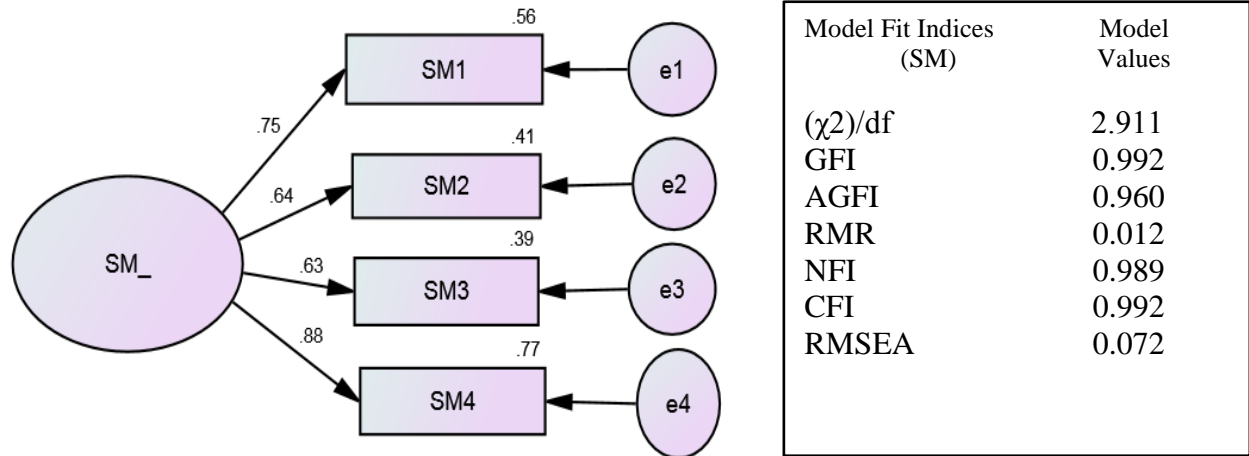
SM_

.75

.64

.63

.88

.56

SM1

e1

.41

SM2

e2

.39

SM3

e3

.77

SM4

e4

| Model Fit Indices (SM) | Model Values |
|---|---|
| $(\chi2)$/df | 2.911 |
| GFI | 0.992 |
| AGFI | 0.960 |
| RMR | 0.012 |
| NFI | 0.989 |
| CFI | 0.992 |
| RMSEA | 0.072 |